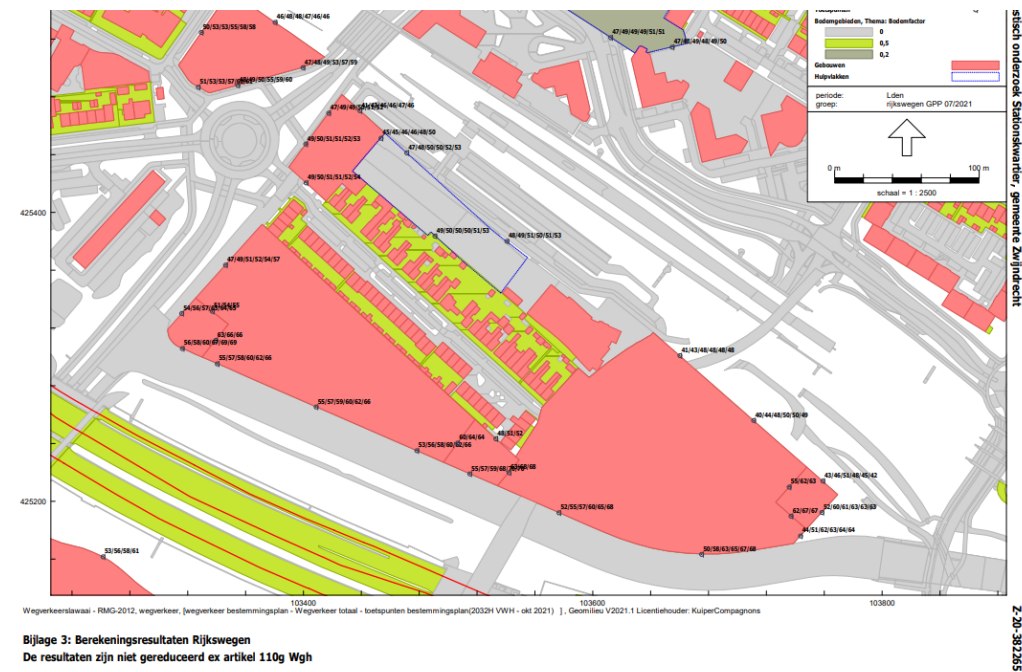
Toetspunten
Bodemgebieden, Thema: Bodemfactor
0
0,5
0,2
Gebouwen
Hulpvlakken
periode: Lden
groep: rijkswegen GPP 07/2021
0 m
100 m
schaal = 1 : 2500

stisch onderzoek Stationskwartier, gemeente Zwijndrecht

Z-20-38265

46/48/48/47/46/46
50/53/53/55/58/58
47/49/49/49/51/51
47/48/49/48/49/50
51/53/53/57/58/58/59/60
47/48/49/53/57/59
47/49/49/50
45/45/46/47/46
49/50/51/51/52/53
45/45/46/46/49/50
47/48/50/50/52/53
49/50/51/51/52/54
49/50/50/50/51/53
48/49/51/50/51/53
47/49/51/52/54/57
54/56/57/60/62/65
61/64/65
63/66/66
56/58/60/67/69/69
55/57/58/60/62/66
41/43/48/48/48/48
55/57/59/60/62/66
40/44/48/50/50/49
60/64/64
48/52/52
53/56/58/60/62/66
55/57/59/60/62/66
67/68/68
43/46/51/48/45/42
55/62/63
62/67/67
52/60/61/63/63/63
52/55/57/60/65/68
44/51/62/63/64/64
50/58/63/65/67/68
53/56/58/61

425400
425200
103400
103600
103800

Wegverkeerslawaai - RMG-2012, wegverkeer, [wegverkeer bestemmingsplan - Wegverkeer totaal - toetspunten bestemmingsplan(2032H VWH - okt 2021) ], Geomilieu V2021.1 Licentiehouder: KuiperCompagnons

Bijlage 3: Berekeningsresultaten Rijkswegen
De resultaten zijn niet gereduceerd ex artikel 110g Wgh